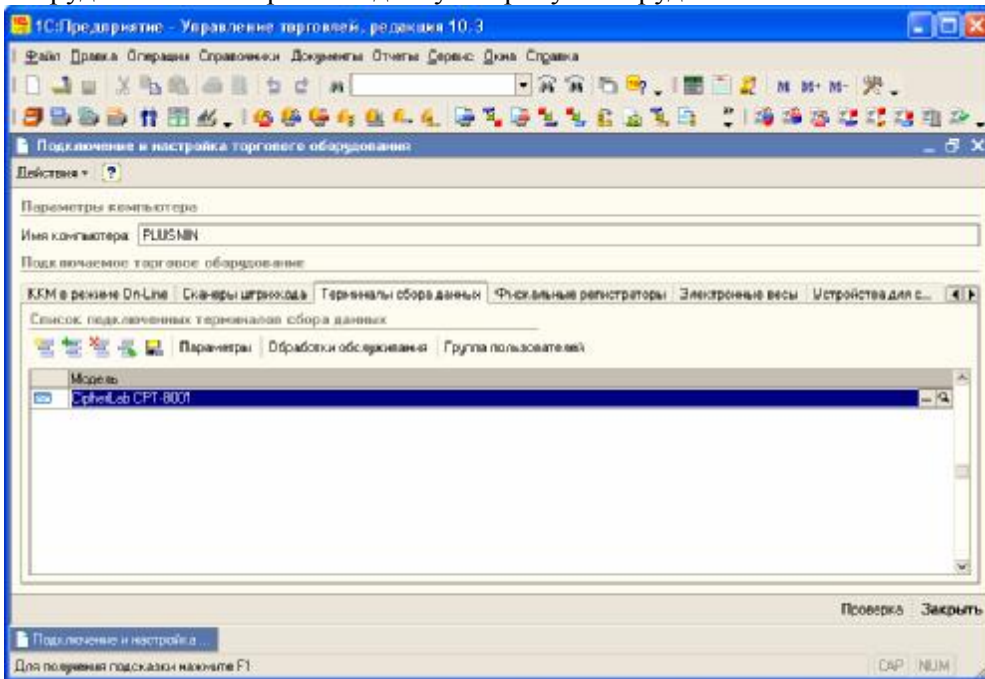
1С:Предприятие - Управление торговлей, редакция 10.3

Файл Правка Операции Справочники Документы Отчеты Сервис Окна Справка

Подключение и настройка торгового оборудования

Действия ?

Параметры компьютера

Имя компьютера: PLUSMIN

Подключаемое торговое оборудование

ККМ в режиме On-Line | Сканеры штрихкода | Терминалы сбора данных | Фискальные регистраторы | Электронные весы | Устройства для с...

Список подключенных терминалов сбора данных

Параметры | Обработки обслуживания | Группа пользователей

| Модель |
|---|
| CipherLab CPT-8001 |

Проверка Закрыть

Подключение и настройка...

Для получения подсказки нажмите F1

CAP NUM